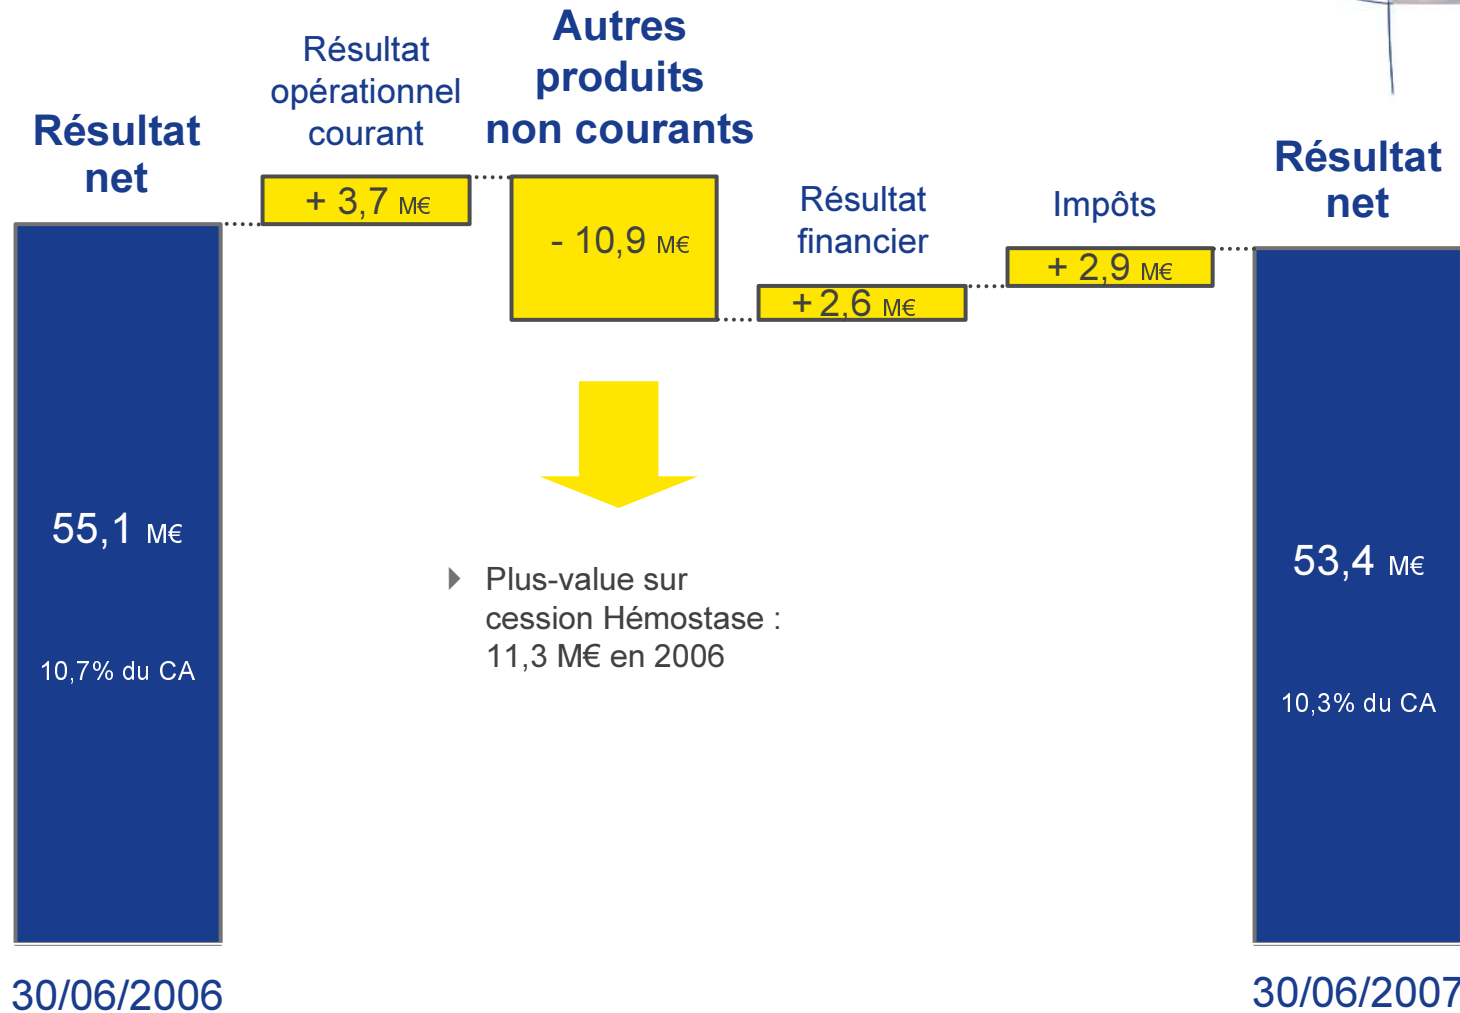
Résultat net

Résultat opérationnel courant

+ 3,7 M€

Autres produits non courants

- 10,9 M€

Résultat financier

+ 2,6 M€

Impôts

+ 2,9 M€

Résultat net

55,1 M€

10,7% du CA

Plus-value sur cession Hémostase : 11,3 M€ en 2006

53,4 M€

10,3% du CA

30/06/2006

30/06/2007